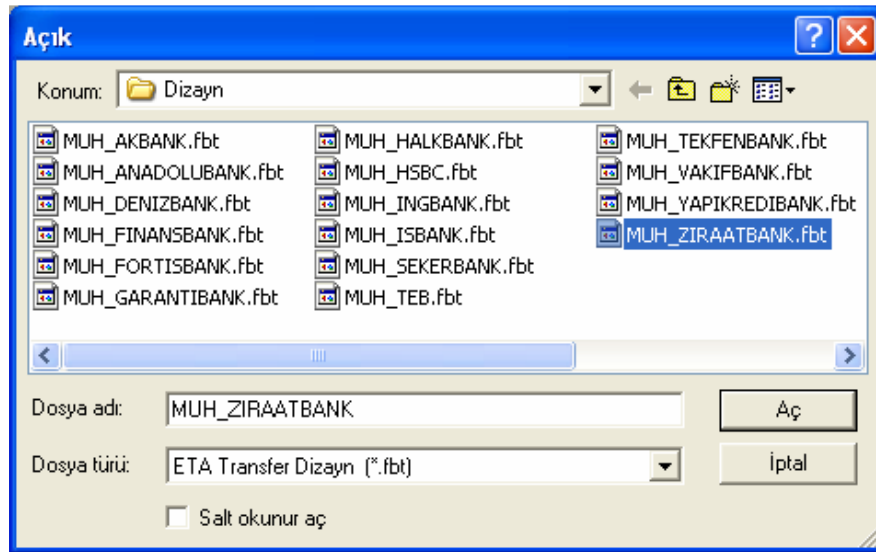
Açık

Konum: Dizayn

MUH_AKBANK.fbt
MUH_ANADOLUBANK.fbt
MUH_DENIZBANK.fbt
MUH_FINANSBANK.fbt
MUH_FORTISBANK.fbt
MUH_GARANTIBANK.fbt

MUH_HALKBANK.fbt
MUH_HSBC.fbt
MUH_INGBANK.fbt
MUH_ISBANK.fbt
MUH_SEKERBANK.fbt
MUH_TEB.fbt

MUH_TEKFENBANK.fbt
MUH_VAKIFBANK.fbt
MUH_YAPIKREDIBANK.fbt
MUH_ZIRAATBANK.fbt

Dosya adı: MUH_ZIRAATBANK
Aç

Dosya türü: ETA Transfer Dizayn (*.fbt)
İptal

Salt okunur aç